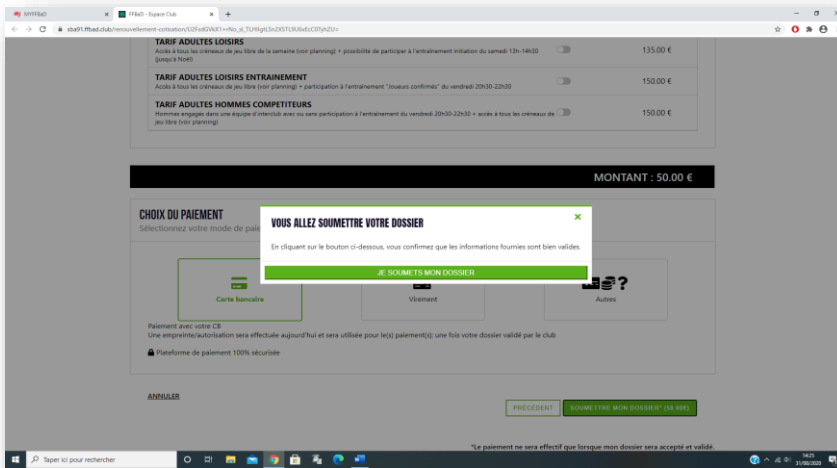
MYFFBaD

FFBaD - Espace Club

sba91.ffbad.club/renouvellement-cotisation/U2FsdGVkX1+rNo_sl_TLH8gtL5n2XSTL9U6xEcC0Tyh2U=

TARIF ADULTES LOISIRS
Accès à tous les créneaux de jeu libre de la semaine (voir planning) + possibilité de participer à l'entraînement initiation du samedi 13h-14h30 (jusqu'à Noël)
135.00 €

TARIF ADULTES LOISIRS ENTRAINEMENT
Accès à tous les créneaux de jeu libre (voir planning) + participation à l'entraînement "Joueurs confirmés" du vendredi 20h30-22h30
150.00 €

TARIF ADULTES HOMMES COMPETITEURS
Hommes engagés dans une équipe d'interclub avec ou sans participation à l'entraînement du vendredi 20h30-22h30 + accès à tous les créneaux de jeu libre (voir planning)
150.00 €

MONTANT : 50.00 €

CHOIX DU PAIEMENT
Sélectionnez votre mode de pai

VOUS ALLEZ SOUMETTRE VOTRE DOSSIER
×
En cliquant sur le bouton ci-dessous, vous confirmez que les informations fournies sont bien valides.
JE SOUMETS MON DOSSIER

Carte bancaire
Virement
Autres

Paiement avec votre CB
Une empreinte/autorisation sera effectuée aujourd'hui et sera utilisée pour le(s) paiement(s); une fois votre dossier validé par le club
Plateforme de paiement 100% sécurisée

ANNULER
PRÉCÉDENT
SOUMETTRE MON DOSSIER* (50.00€)

*Le paiement ne sera effectif que lorsque mon dossier sera accepté et validé.

Taper ici pour rechercher

14:25
31/08/2020